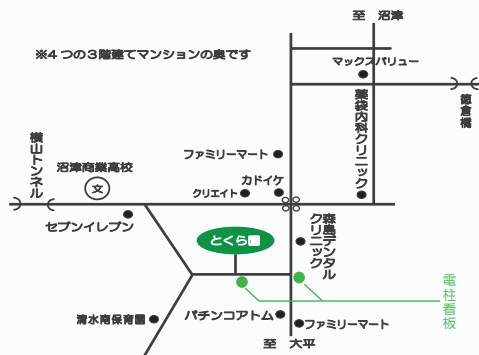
至 沼津

※4つの3階建てマンションの奥です

マックスバリュー

徳倉橋

葉袋内科クリニック

横山トンネル

沼津商業高校

文

ファミリーマート

カドイケ

クリエイト

セブンイレブン

森島デンタルクリニック

とくら園

電柱看板

清水町保育園

パチンコアトム

ファミリーマート

至 大平